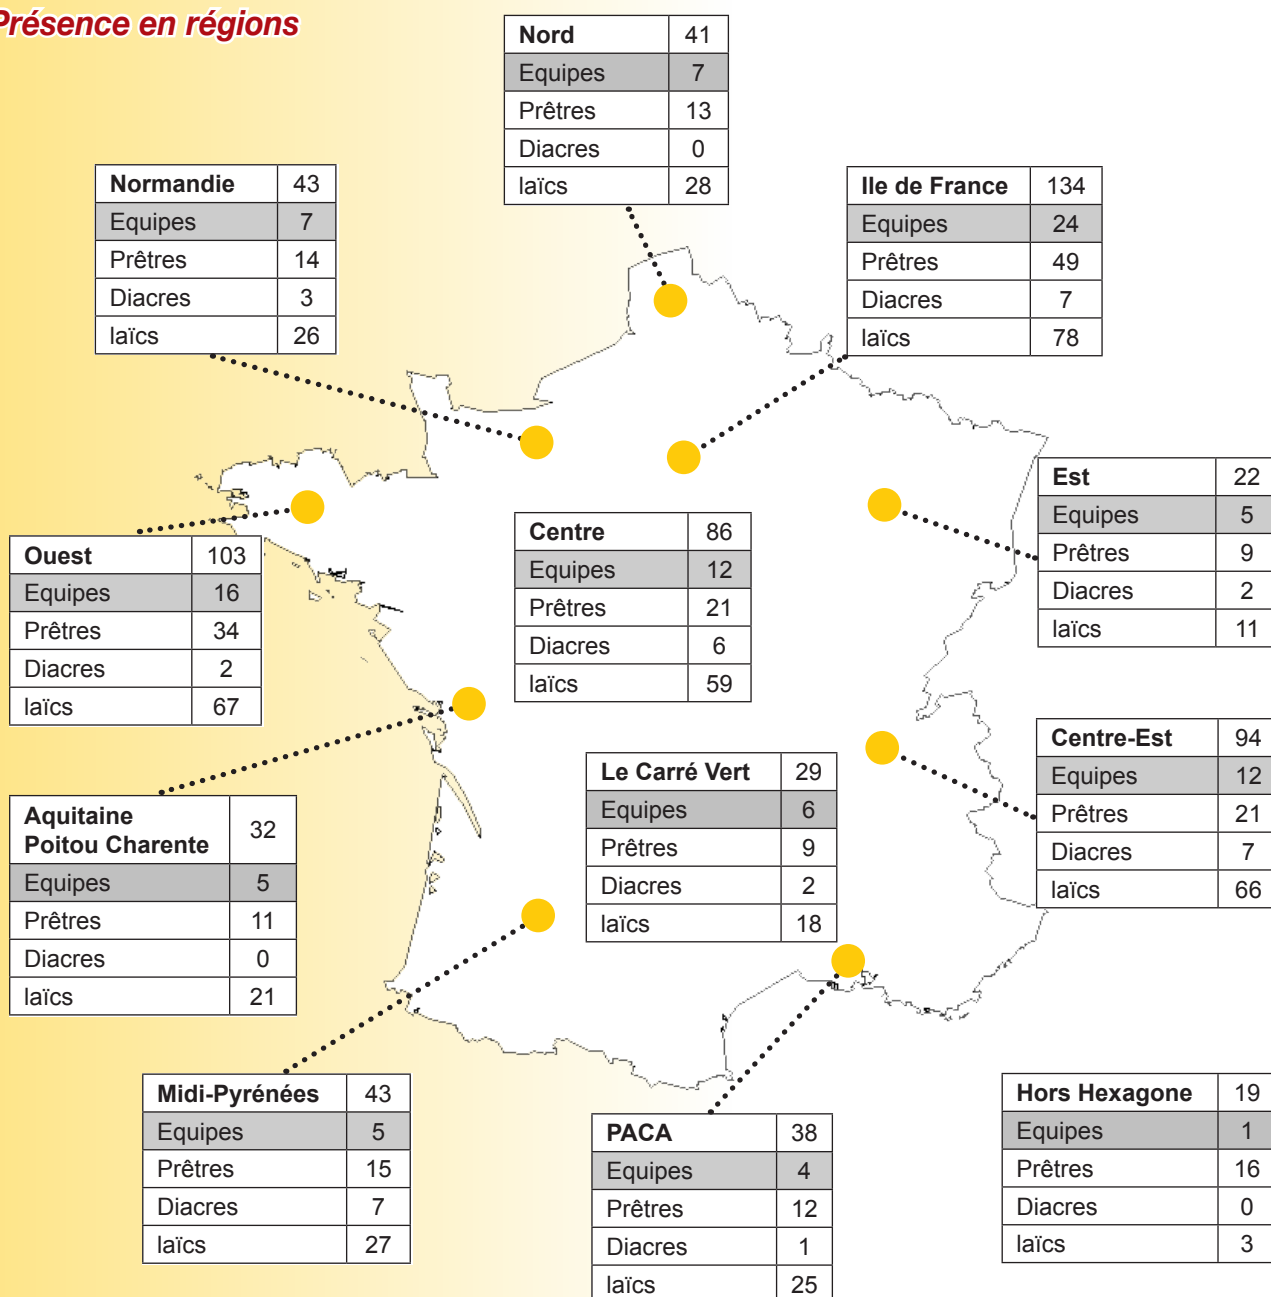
Présence en régions

| Nord | 41 |
|---|---|
| Equipes | 7 |
| Prêtres | 13 |
| Diacres | 0 |
| laïcs | 28 |

| Normandie | 43 |
|---|---|
| Equipes | 7 |
| Prêtres | 14 |
| Diacres | 3 |
| laïcs | 26 |

| Ile de France | 134 |
|---|---|
| Equipes | 24 |
| Prêtres | 49 |
| Diacres | 7 |
| laïcs | 78 |

| Est | 22 |
|---|---|
| Equipes | 5 |
| Prêtres | 9 |
| Diacres | 2 |
| laïcs | 11 |

| Centre | 86 |
|---|---|
| Equipes | 12 |
| Prêtres | 21 |
| Diacres | 6 |
| laïcs | 59 |

| Ouest | 103 |
|---|---|
| Equipes | 16 |
| Prêtres | 34 |
| Diacres | 2 |
| laïcs | 67 |

| Centre-Est | 94 |
|---|---|
| Equipes | 12 |
| Prêtres | 21 |
| Diacres | 7 |
| laïcs | 66 |

| Le Carré Vert | 29 |
|---|---|
| Equipes | 6 |
| Prêtres | 9 |
| Diacres | 2 |
| laïcs | 18 |

| Aquitaine Poitou Charente | 32 |
|---|---|
| Equipes | 5 |
| Prêtres | 11 |
| Diacres | 0 |
| laïcs | 21 |

| Midi-Pyrénées | 43 |
|---|---|
| Equipes | 5 |
| Prêtres | 15 |
| Diacres | 7 |
| laïcs | 27 |

| PACA | 38 |
|---|---|
| Equipes | 4 |
| Prêtres | 12 |
| Diacres | 1 |
| laïcs | 25 |

| Hors Hexagone | 19 |
|---|---|
| Equipes | 1 |
| Prêtres | 16 |
| Diacres | 0 |
| laïcs | 3 |